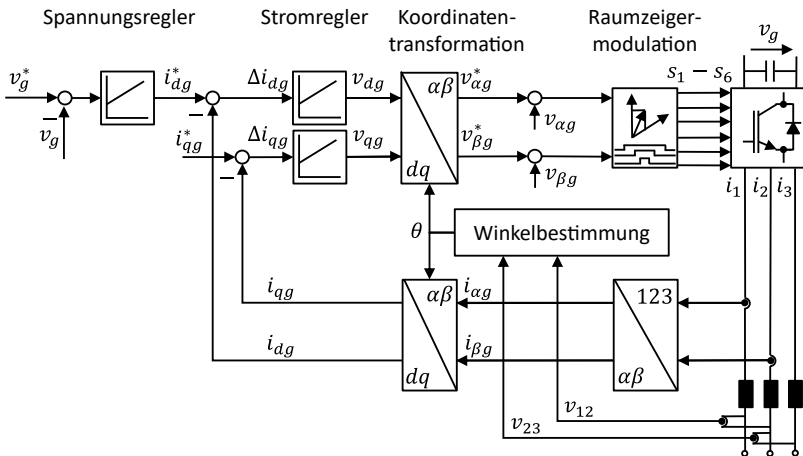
Spannungsregler

Stromregler

Koordinatentransformation

Raumzeigermodulation

$v_g$

$v_g^*$

$v_g$

$i_{dg}^*$

$i_{qg}^*$

$\Delta i_{dg}$

$\Delta i_{qg}$

$v_{dg}$

$v_{qg}$

$\alpha\beta$

$dq$

$v_{\alpha g}^*$

$v_{\beta g}^*$

$v_{\alpha g}$

$v_{\beta g}$

$s_1 - s_6$

$i_1$ $i_2$ $i_3$

$\theta$

Winkelbestimmung

$i_{qg}$

$i_{dg}$

$\alpha\beta$

$dq$

$i_{\alpha g}$

$i_{\beta g}$

123

$\alpha\beta$

$v_{12}$

$v_{23}$